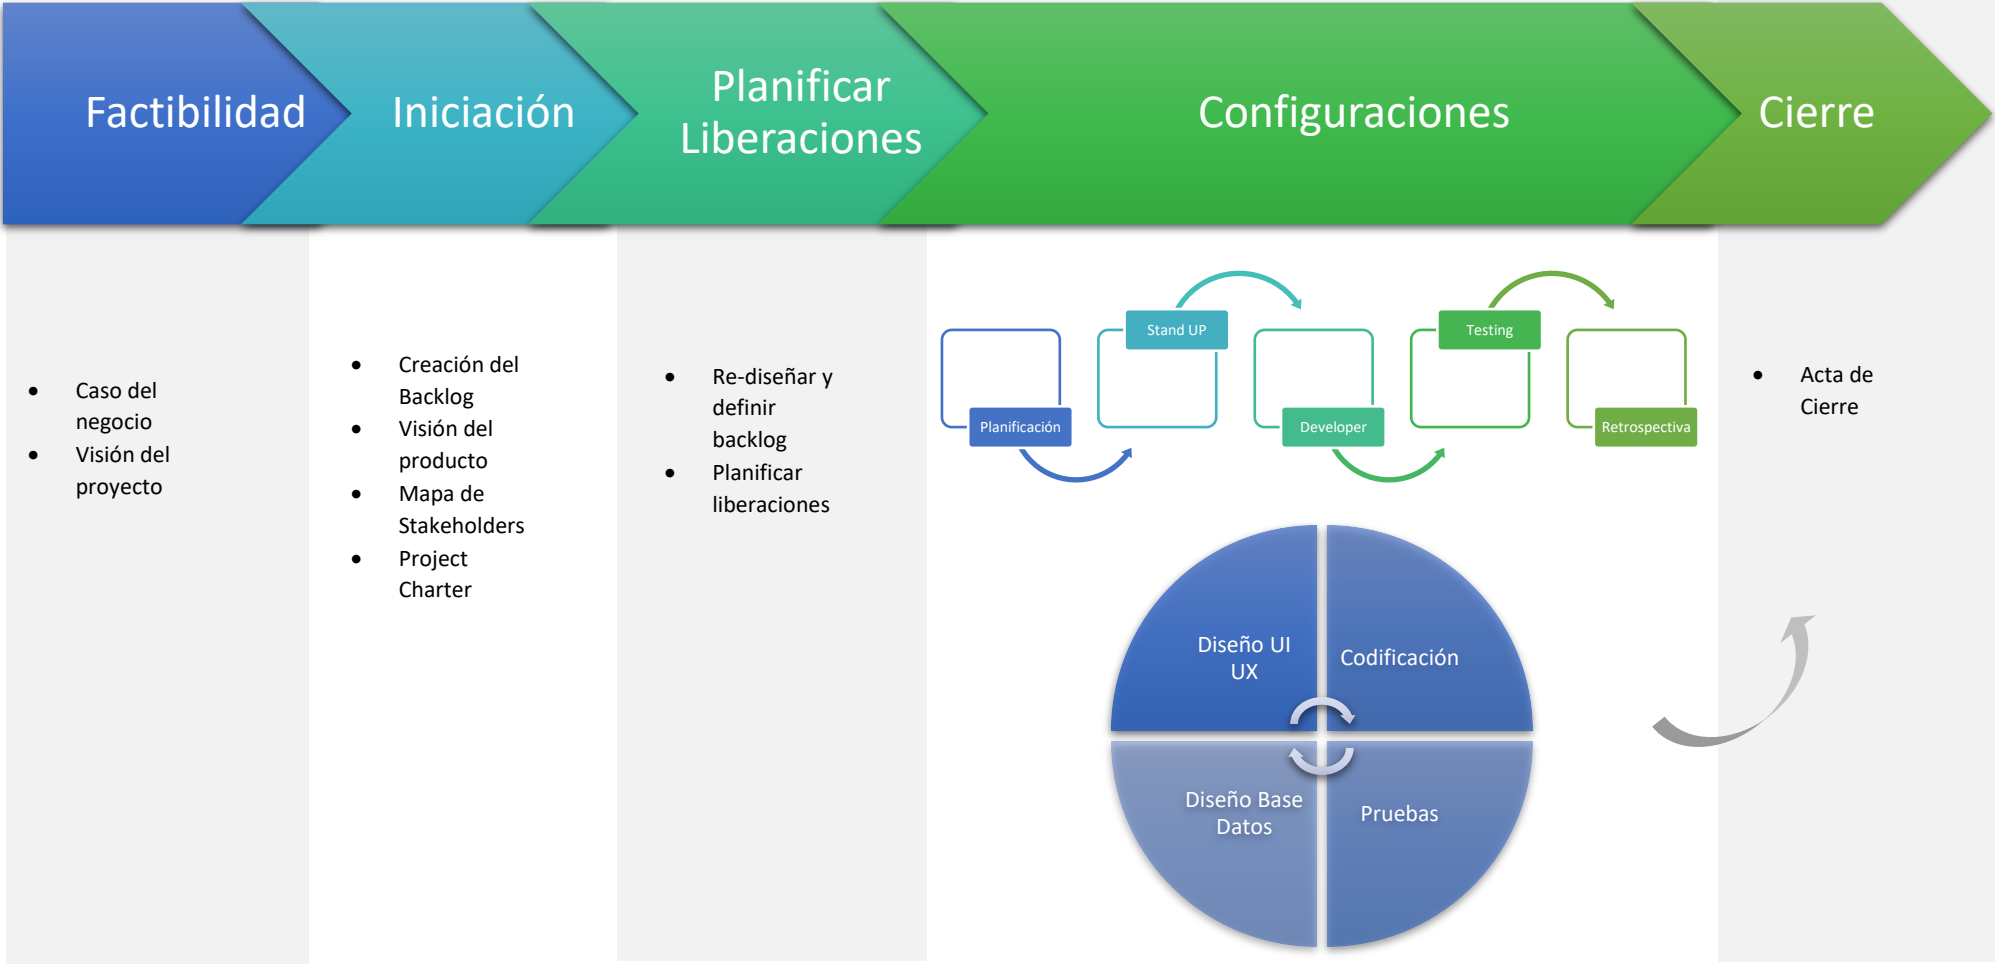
Factibilidad

Iniciación

Planificar Liberaciones

Configuraciones

Cierre

- Caso del negocio
- Visión del proyecto

- Creación del Backlog
- Visión del producto
- Mapa de Stakeholders
- Project Charter

- Re-diseñar y definir backlog
- Planificar liberaciones

Planificación

Stand UP

Developer

Testing

Retrospectiva

Diseño UI UX

Codificación

Diseño Base Datos

Pruebas

- Acta de Cierre